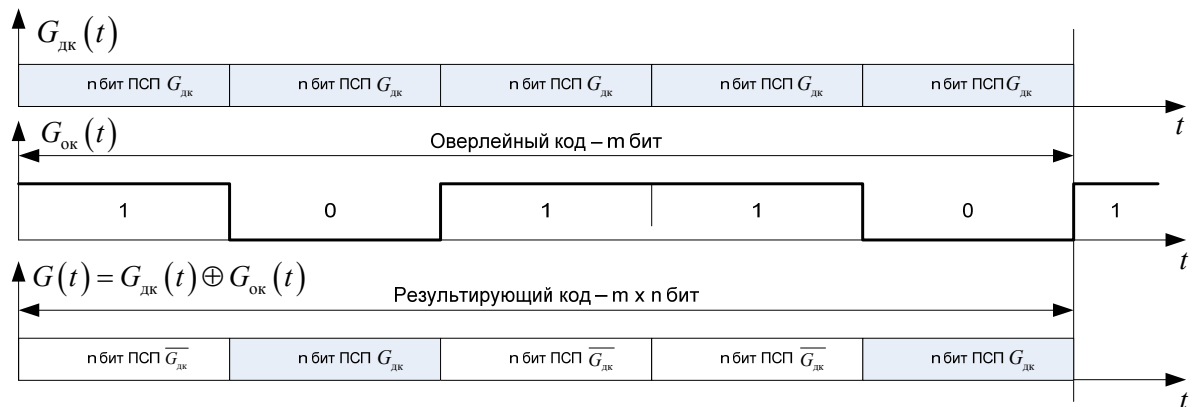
$G_{\text{дк}}(t)$

n бит ПСП $G_{\text{дк}}$ | n бит ПСП $G_{\text{дк}}$ | n бит ПСП $G_{\text{дк}}$ | n бит ПСП $G_{\text{дк}}$ | n бит ПСП $G_{\text{дк}}$

$t$

$G_{\text{ок}}(t)$

Оверлейный код – m бит

1 | 0 | 1 | 1 | 0 | 1

$t$

$G(t) = G_{\text{дк}}(t) \oplus G_{\text{ок}}(t)$

Результирующий код – m x n бит

n бит ПСП $\overline{G_{\text{дк}}}$ | n бит ПСП $G_{\text{дк}}$ | n бит ПСП $\overline{G_{\text{дк}}}$ | n бит ПСП $\overline{G_{\text{дк}}}$ | n бит ПСП $G_{\text{дк}}$

$t$